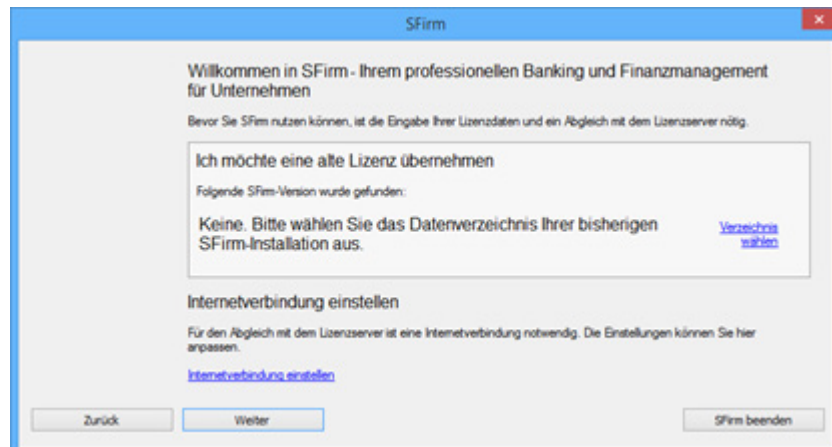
SFirm

Willkommen in SFirm - Ihrem professionellen Banking und Finanzmanagement für Unternehmen

Bevor Sie SFirm nutzen können, ist die Eingabe Ihrer Lizenzdaten und ein Abgleich mit dem Lizenzserver nötig.

Ich möchte eine alte Lizenz übernehmen

Folgende SFirm-Version wurde gefunden:

Keine. Bitte wählen Sie das Datenverzeichnis Ihrer bisherigen SFirm-Installation aus.

Verzeichnis wählen

Internetverbindung einstellen

Für den Abgleich mit dem Lizenzserver ist eine Internetverbindung notwendig. Die Einstellungen können Sie hier anpassen.

Internetverbindung einstellen

Zurück

Weiter

SFirm beenden